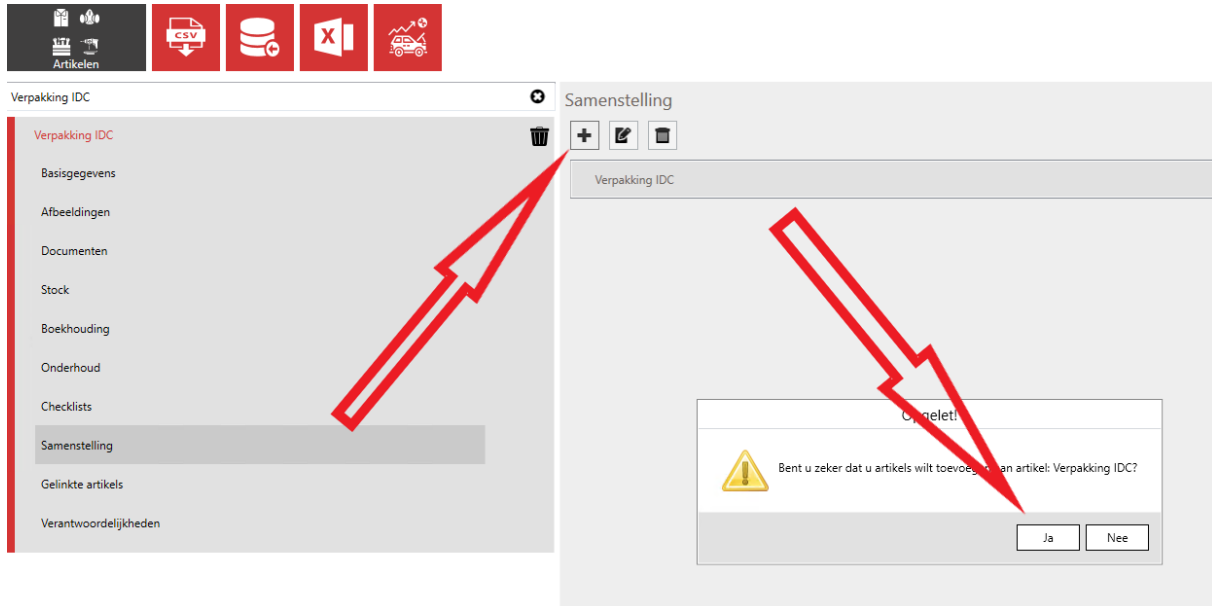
Artikelen

CSV

Verpakking IDC

Verpakking IDC

Basisgegevens

Afbeeldingen

Documenten

Stock

Boekhouding

Onderhoud

Checklists

Samenstelling

Gelinkte artikels

Verantwoordelijkheden

Samenstelling

Verpakking IDC

Opgelet!

Bent u zeker dat u artikels wilt toevoeg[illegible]an artikel: Verpakking IDC?

Ja

Nee